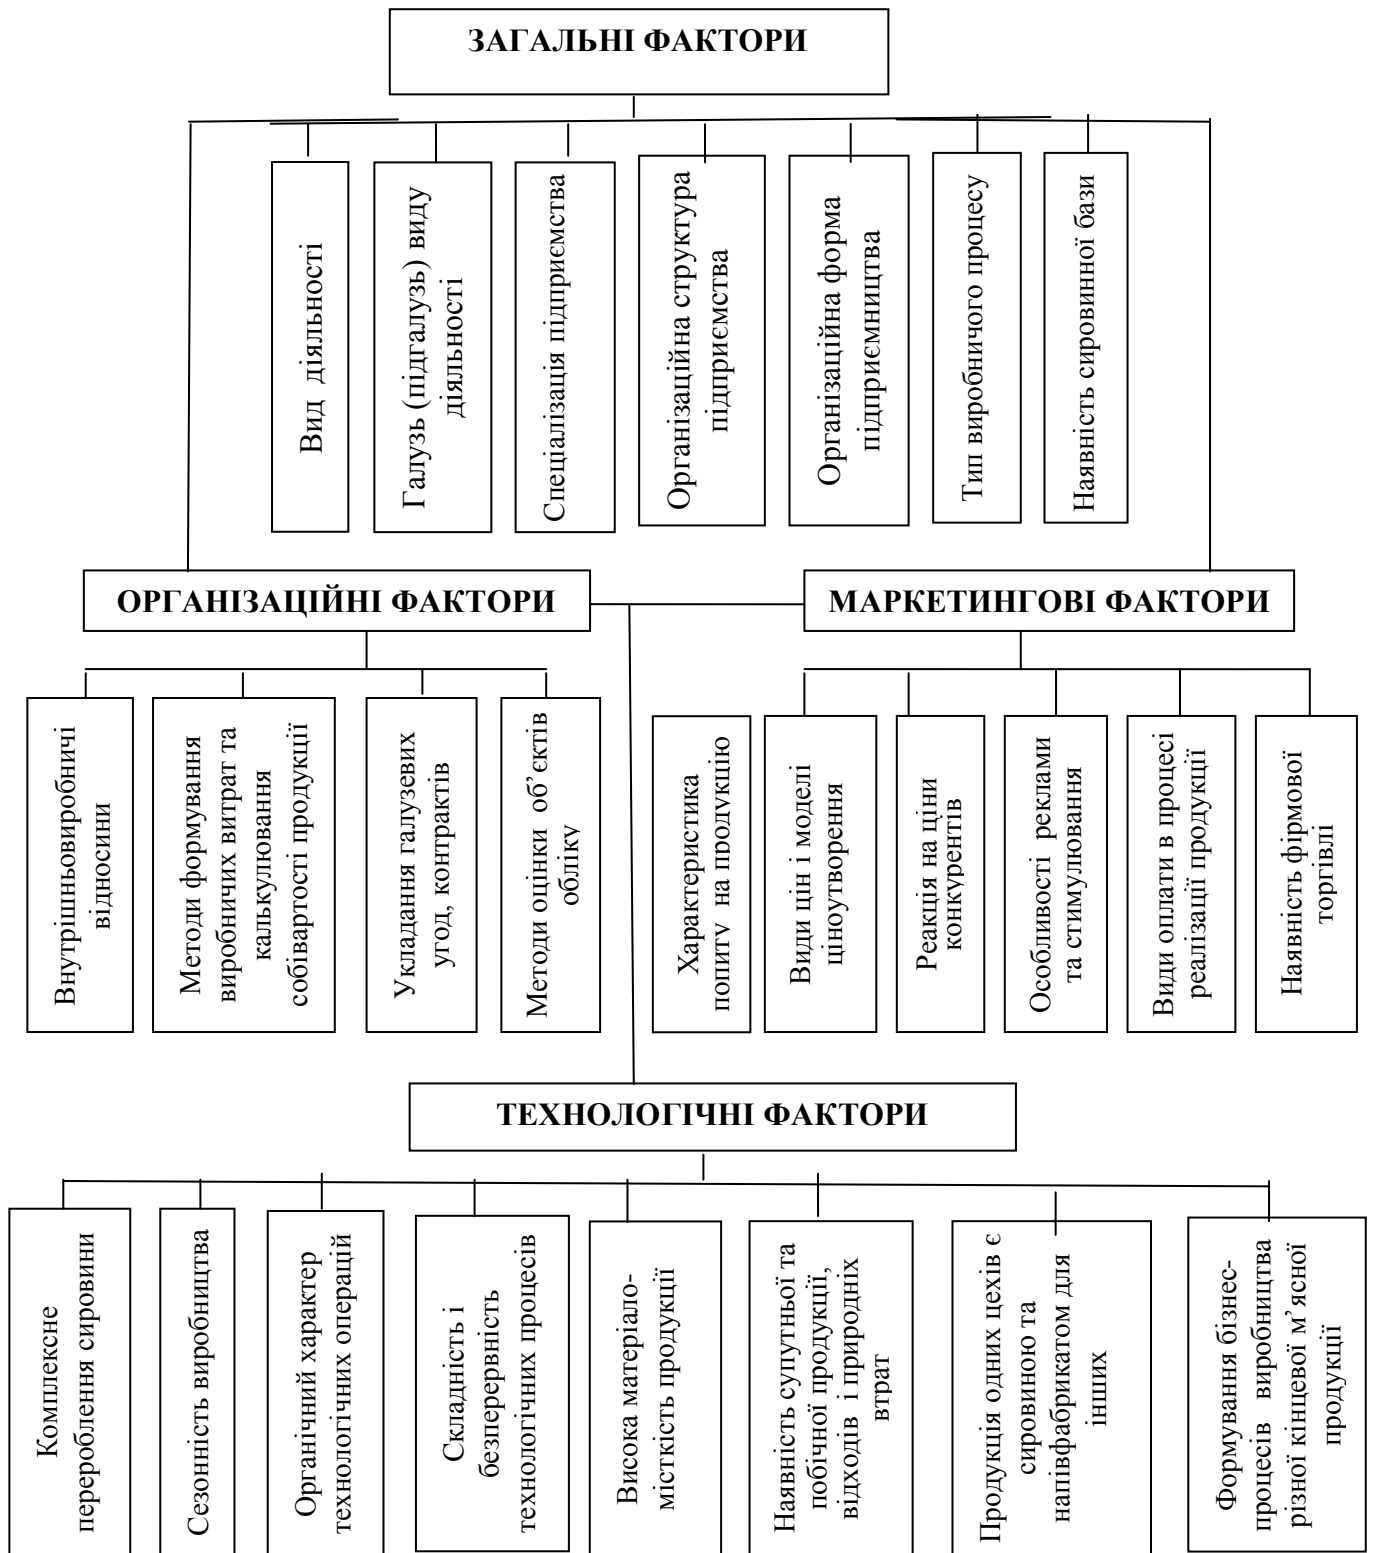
ЗАГАЛЬНІ ФАКТОРИ

Вид діяльності

Галузь (підгалузь) виду діяльності

Спеціалізація підприємства

Організаційна структура підприємства

Організаційна форма підприємництва

Тип виробничого процесу

Наявність сировинної бази

ОРГАНІЗАЦІЙНІ ФАКТОРИ

МАРКЕТИНГОВІ ФАКТОРИ

Внутрішньовиробничі відносини

Методи формування виробничих витрат та калькулювання собівартості продукції

Укладання галузевих угод, контрактів

Методи оцінки об'єктів обліку

Характеристика попиту на продукцію

Види цін і моделі ціноутворення

Реакція на ціни конкурентів

Особливості реклами та стимулювання

Види оплати в процесі реалізації продукції

Наявність фірмової торгівлі

ТЕХНОЛОГІЧНІ ФАКТОРИ

Комплексне перероблення сировини

Сезонність виробництва

Органічний характер технологічних операцій

Складність і безперервність технологічних процесів

Висока матеріало-місткість продукції

Наявність супутньої та побічної продукції, відходів і природних втрат

Продукція одних цехів є сировиною та напівфабрикатом для інших

Формування бізнес-процесів виробництва різної кінцевої м'ясної продукції